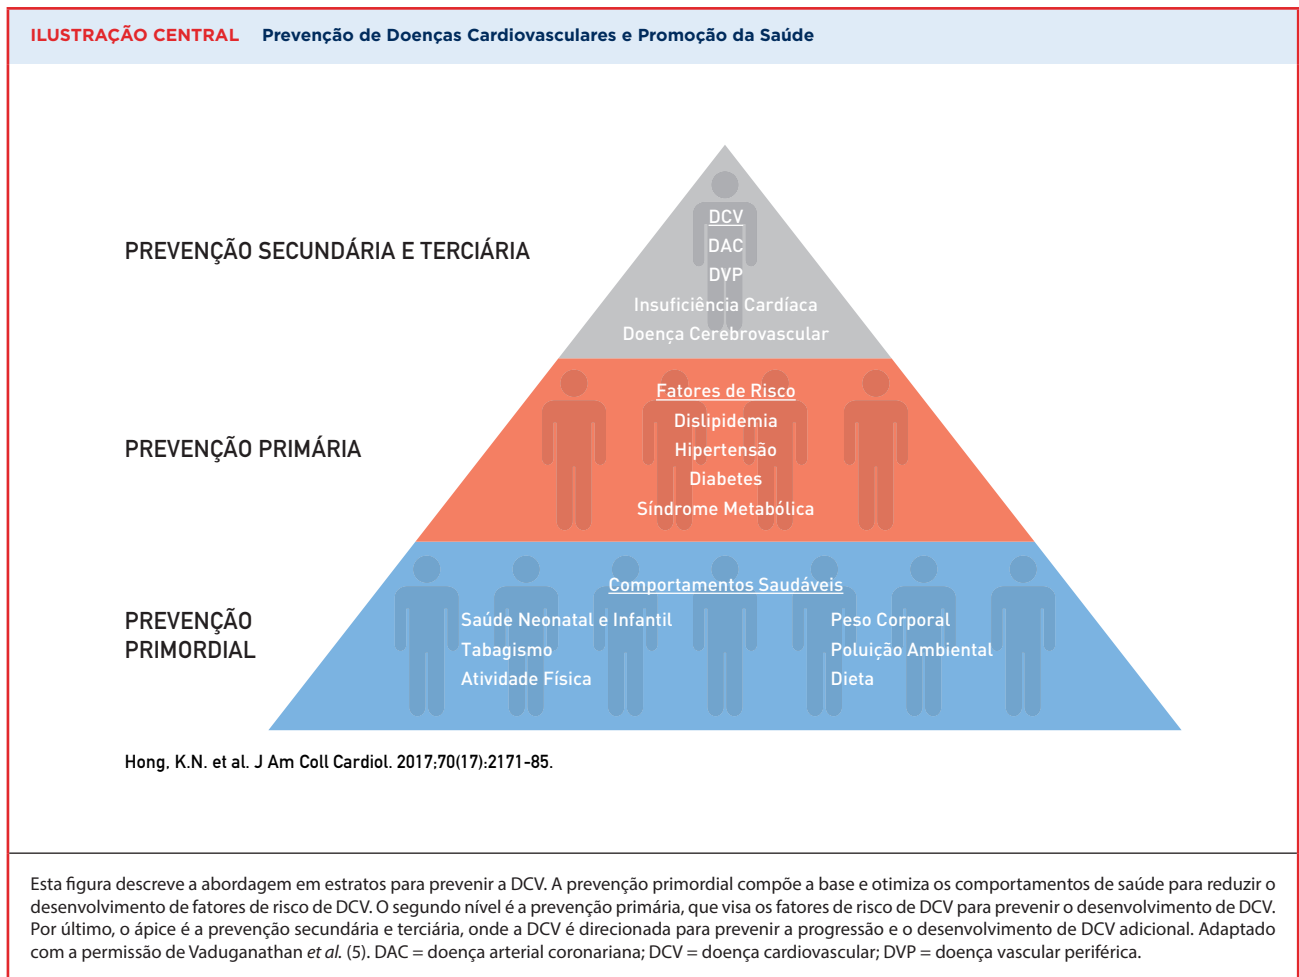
ILUSTRAÇÃO CENTRAL Prevenção de Doenças Cardiovasculares e Promoção da Saúde

PREVENÇÃO SECUNDÁRIA E TERCIÁRIA

DCV
DAC
DVP
Insuficiência Cardíaca
Doença Cerebrovascular

PREVENÇÃO PRIMÁRIA

Fatores de Risco
Dislipidemia
Hipertensão
Diabetes
Síndrome Metabólica

PREVENÇÃO PRIMORDIAL

Comportamentos Saudáveis
Saúde Neonatal e Infantil
Tabagismo
Atividade Física
Peso Corporal
Poluição Ambiental
Dieta

Hong, K.N. et al. J Am Coll Cardiol. 2017;70(17):2171-85.

Esta figura descreve a abordagem em estratos para prevenir a DCV. A prevenção primordial compõe a base e otimiza os comportamentos de saúde para reduzir o desenvolvimento de fatores de risco de DCV. O segundo nível é a prevenção primária, que visa os fatores de risco de DCV para prevenir o desenvolvimento de DCV. Por último, o ápice é a prevenção secundária e terciária, onde a DCV é direcionada para prevenir a progressão e o desenvolvimento de DCV adicional. Adaptado com a permissão de Vaduganathan et al. (5). DAC = doença arterial coronariana; DCV = doença cardiovascular; DVP = doença vascular periférica.